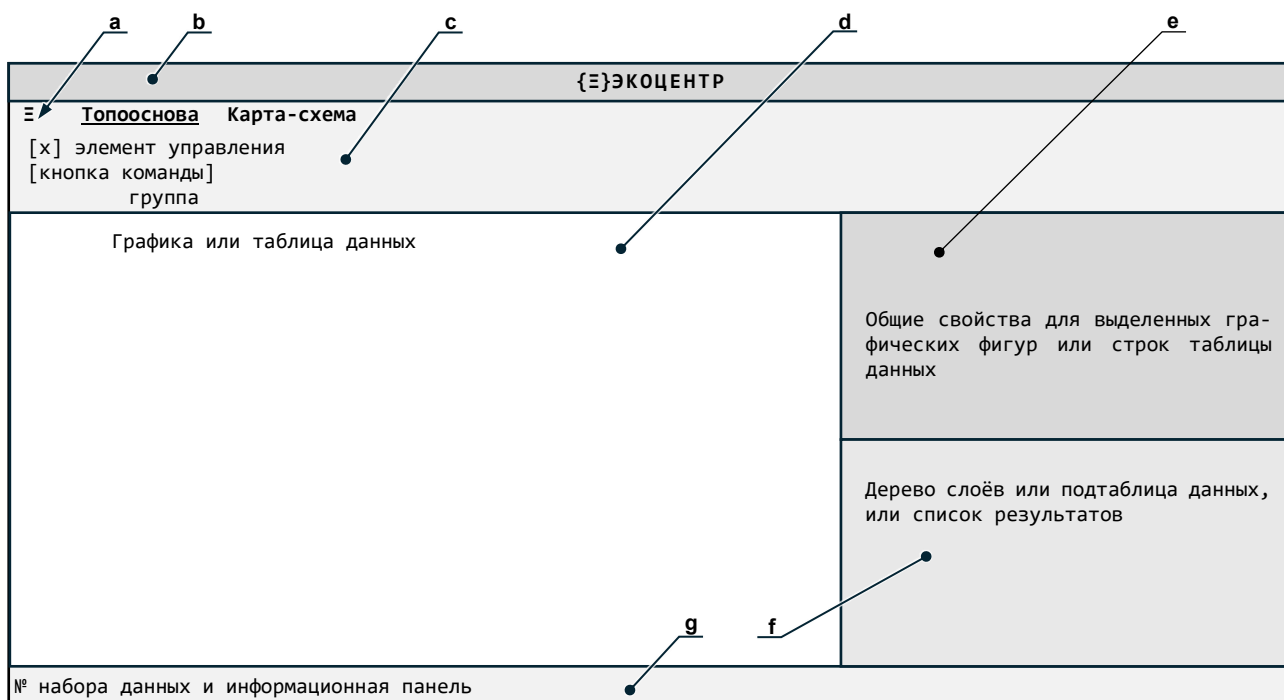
a b c d e

{Ξ}ЭКОЦЕНТР

Ξ Топооснова Карта-схема

[x] элемент управления
[кнопка команды]
группа

Графика или таблица данных

Общие свойства для выделенных графических фигур или строк таблицы данных

Дерево слоёв или подтаблица данных, или список результатов

g f

№ набора данных и информационная панель